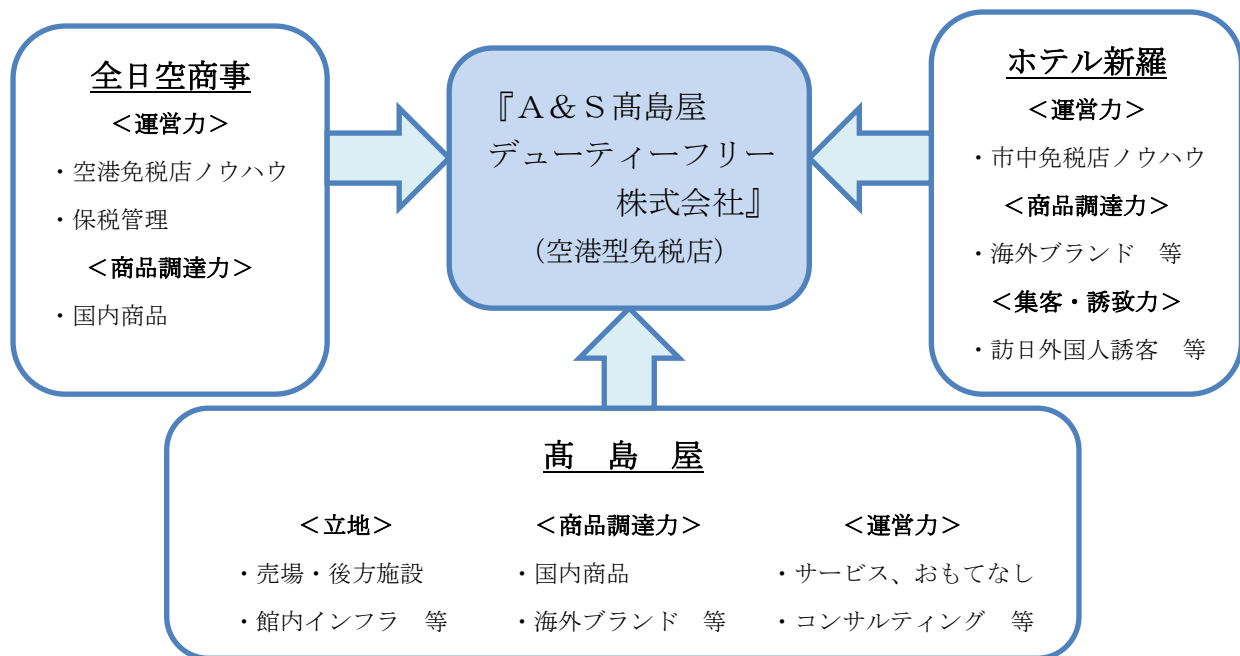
全日空商事
＜運営力＞
・空港免税店ノウハウ
・保税管理
＜商品調達力＞
・国内商品

『A＆S髙島屋
デューティーフリー
株式会社』
（空港型免税店）

ホテル新羅
＜運営力＞
・市中免税店ノウハウ
＜商品調達力＞
・海外ブランド　等
＜集客・誘致力＞
・訪日外国人誘客　等

髙　島　屋

＜立地＞
・売場・後方施設
・館内インフラ　等

＜商品調達力＞
・国内商品
・海外ブランド　等

＜運営力＞
・サービス、おもてなし
・コンサルティング　等